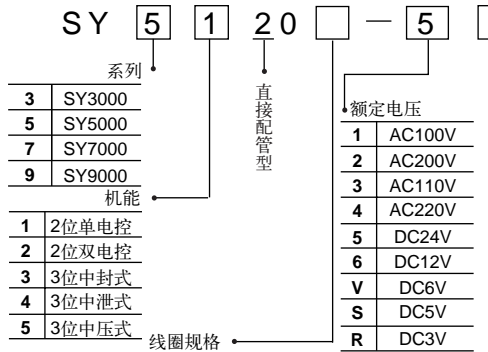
SY 5 1 20 □ − 5 □

系列

| 3 | SY3000 |
|---|---|
| 5 | SY5000 |
| 7 | SY7000 |
| 9 | SY9000 |

直接配管型

额定电压

| 1 | AC100V |
|---|---|
| 2 | AC200V |
| 3 | AC110V |
| 4 | AC220V |
| 5 | DC24V |
| 6 | DC12V |
| V | DC6V |
| S | DC5V |
| R | DC3V |

机能

| 1 | 2位单电控 |
|---|---|
| 2 | 2位双电控 |
| 3 | 3位中封式 |
| 4 | 3位中泄式 |
| 5 | 3位中压式 |

线圈规格